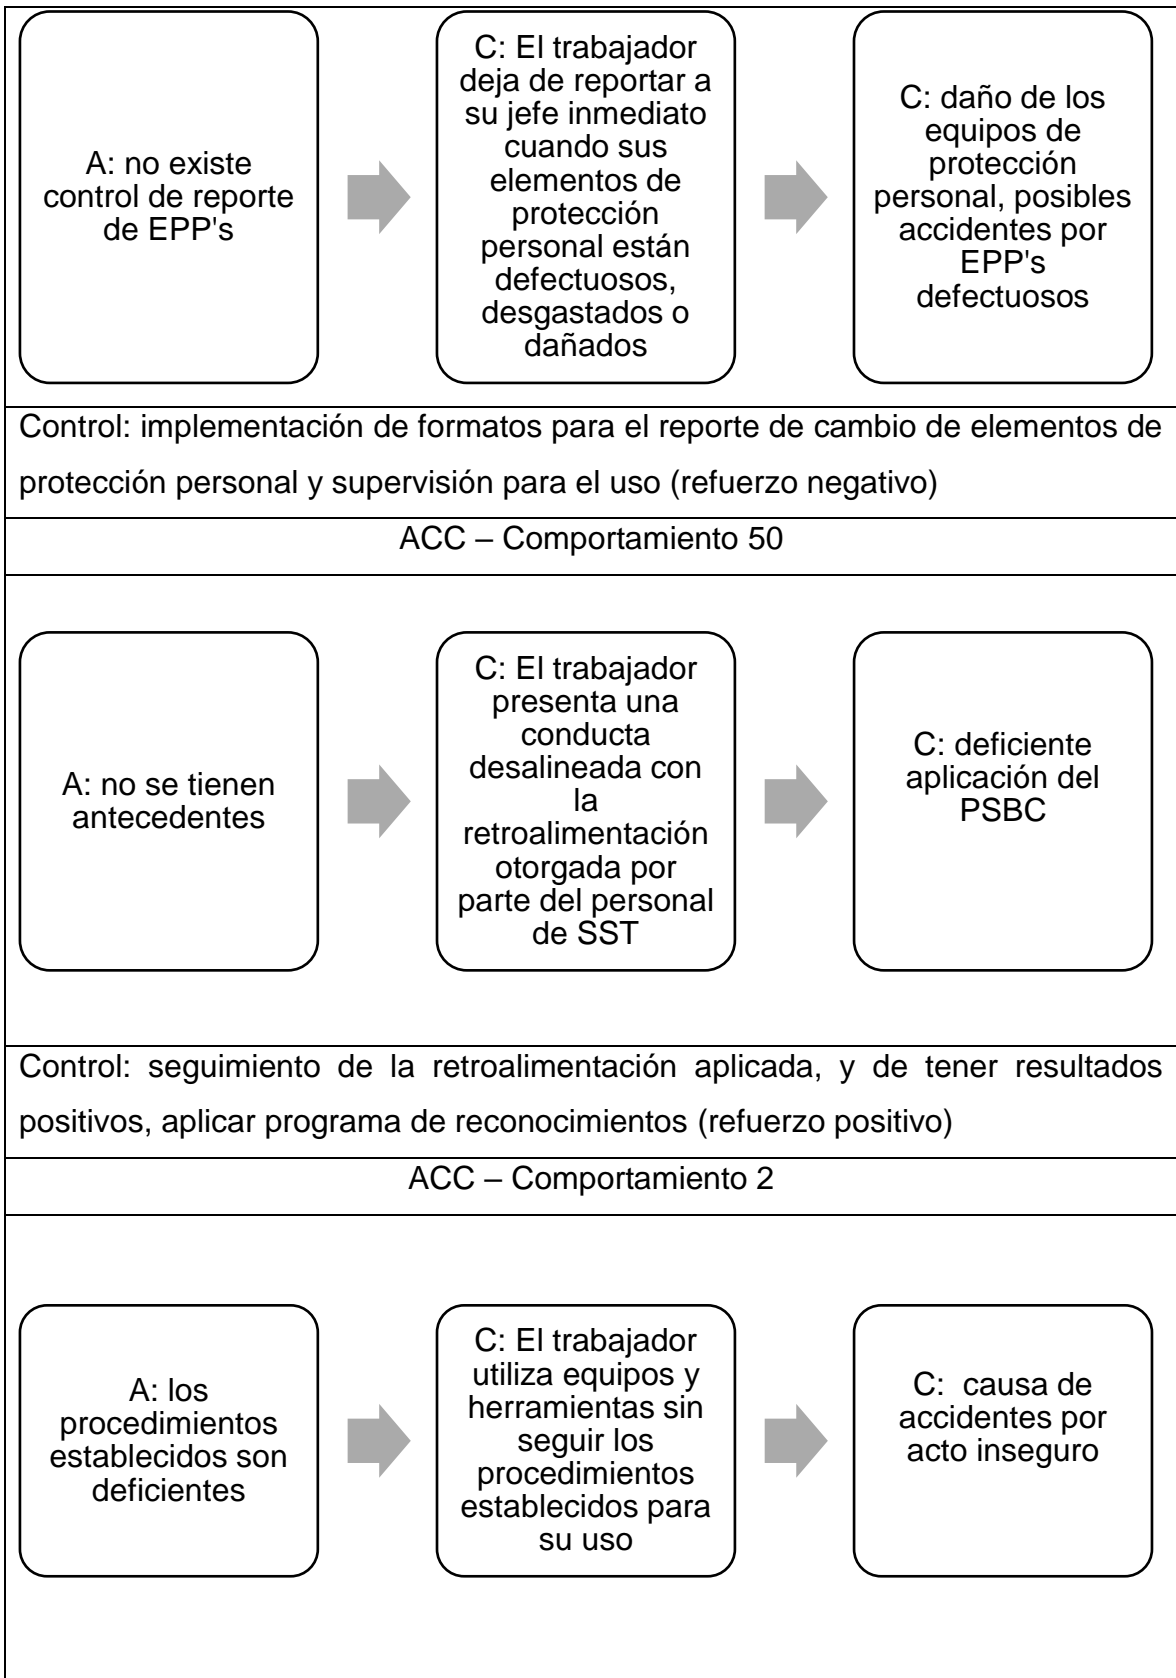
A: no existe control de reporte de EPP's

C: El trabajador deja de reportar a su jefe inmediato cuando sus elementos de protección personal están defectuosos, desgastados o dañados

C: daño de los equipos de protección personal, posibles accidentes por EPP's defectuosos

Control: implementación de formatos para el reporte de cambio de elementos de protección personal y supervisión para el uso (refuerzo negativo)

ACC – Comportamiento 50

A: no se tienen antecedentes

C: El trabajador presenta una conducta desalineada con la retroalimentación otorgada por parte del personal de SST

C: deficiente aplicación del PSBC

Control: seguimiento de la retroalimentación aplicada, y de tener resultados positivos, aplicar programa de reconocimientos (refuerzo positivo)

ACC – Comportamiento 2

A: los procedimientos establecidos son deficientes

C: El trabajador utiliza equipos y herramientas sin seguir los procedimientos establecidos para su uso

C: causa de accidentes por acto inseguro